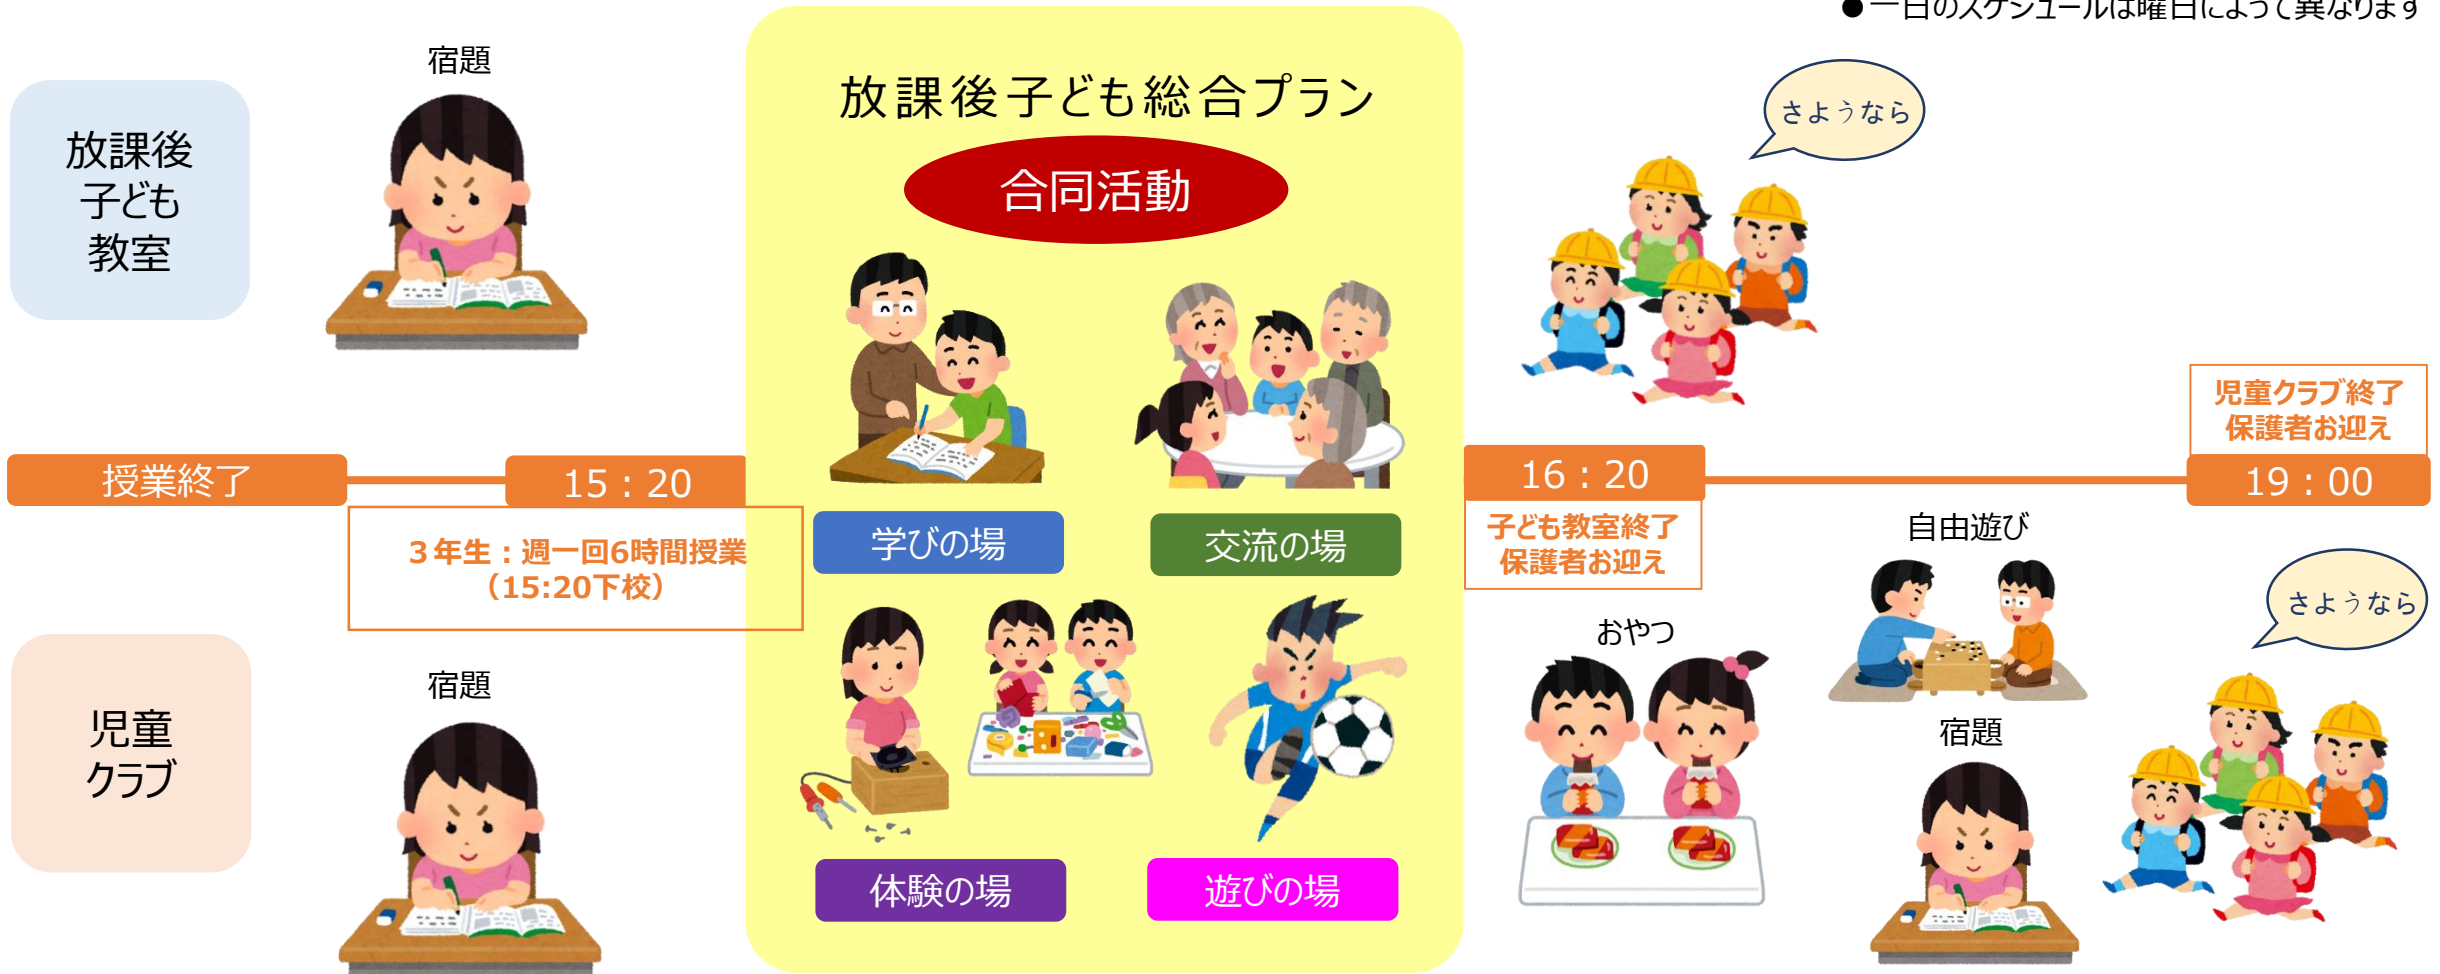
●一日のスケジュールは曜日によって異なります

放課後子ども教室

宿題

放課後子ども総合プラン

合同活動

さようなら

授業終了

15：20

3年生：週一回6時間授業（15:20下校）

学びの場

交流の場

16：20

子ども教室終了 保護者お迎え

児童クラブ終了 保護者お迎え

19：00

自由遊び

おやつ

さようなら

宿題

児童クラブ

宿題

体験の場

遊びの場